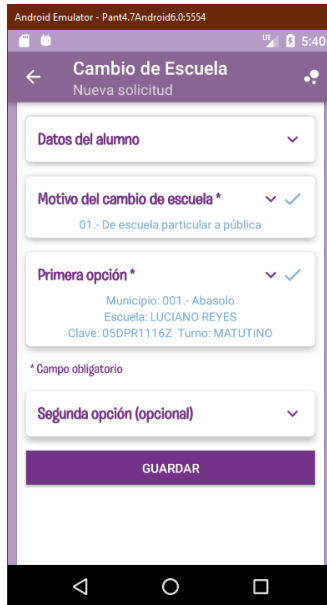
Android Emulator - Pant4.7Android6.0:5554

LTE 5:40

Cambio de Escuela
Nueva solicitud

Datos del alumno

Motivo del cambio de escuela *
01.- De escuela particular a pública

Primera opción *
Municipio: 001.- Abasolo
Escuela: LUCIANO REYES
Clave: 05DPR1116Z Turno: MATUTINO

* Campo obligatorio

Segunda opción (opcional)

GUARDAR